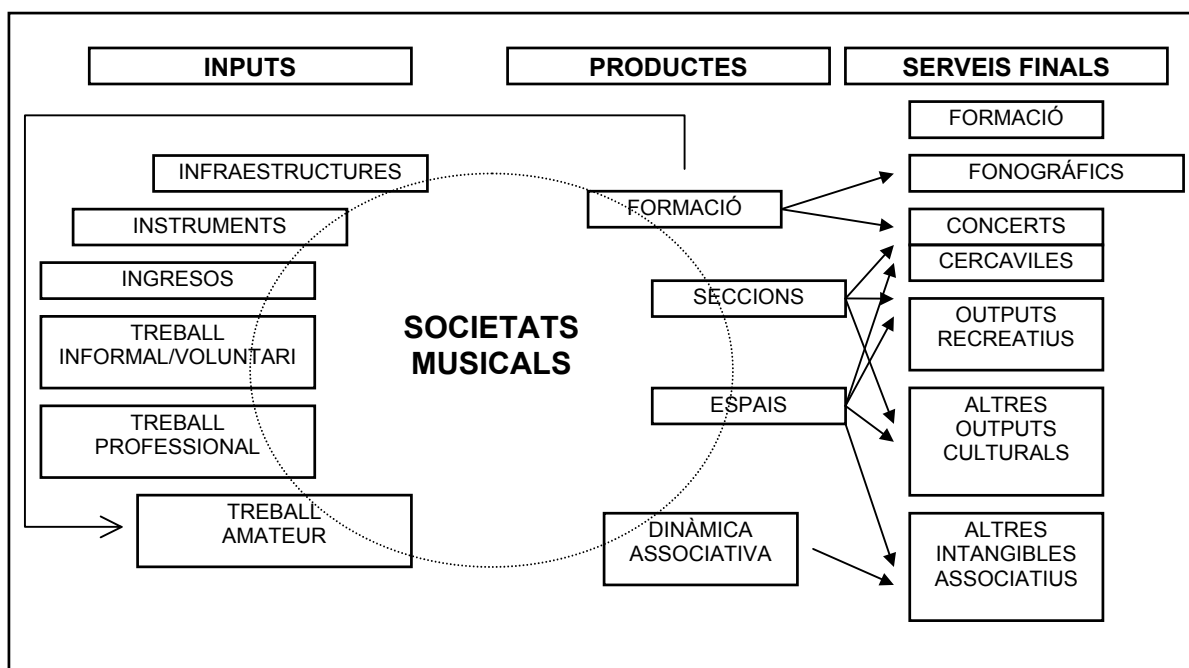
INPUTS

PRODUCTES

SERVEIS FINALS

INFRAESTRUCTURES

INSTRUMENTS

INGRESOS

TREBALL INFORMAL/VOLUNTARI

TREBALL PROFESSIONAL

TREBALL AMATEUR

SOCIETATS MUSICALS

FORMACIÓ

SECCIONS

ESPAIS

DINÀMICA ASSOCIATIVA

FORMACIÓ

FONOGRÁFICS

CONCERTS

CERCAVILES

OUTPUTS RECREATIUS

ALTRES OUTPUTS CULTURALS

ALTRES INTANGIBLES ASSOCIATIUS